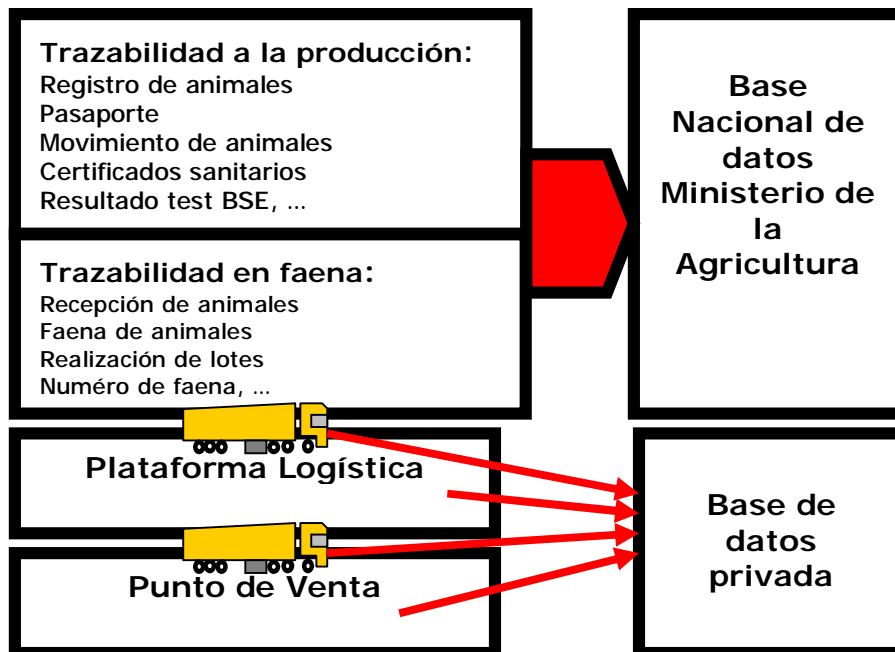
Trazabilidad a la producción:
Registro de animales
Pasaporte
Movimiento de animales
Certificados sanitarios
Resultado test BSE, ...

Trazabilidad en faena:
Recepción de animales
Faena de animales
Realización de lotes
Número de faena, ...

Base Nacional de datos Ministerio de la Agricultura

Plataforma Logística

Punto de Venta

Base de datos privada